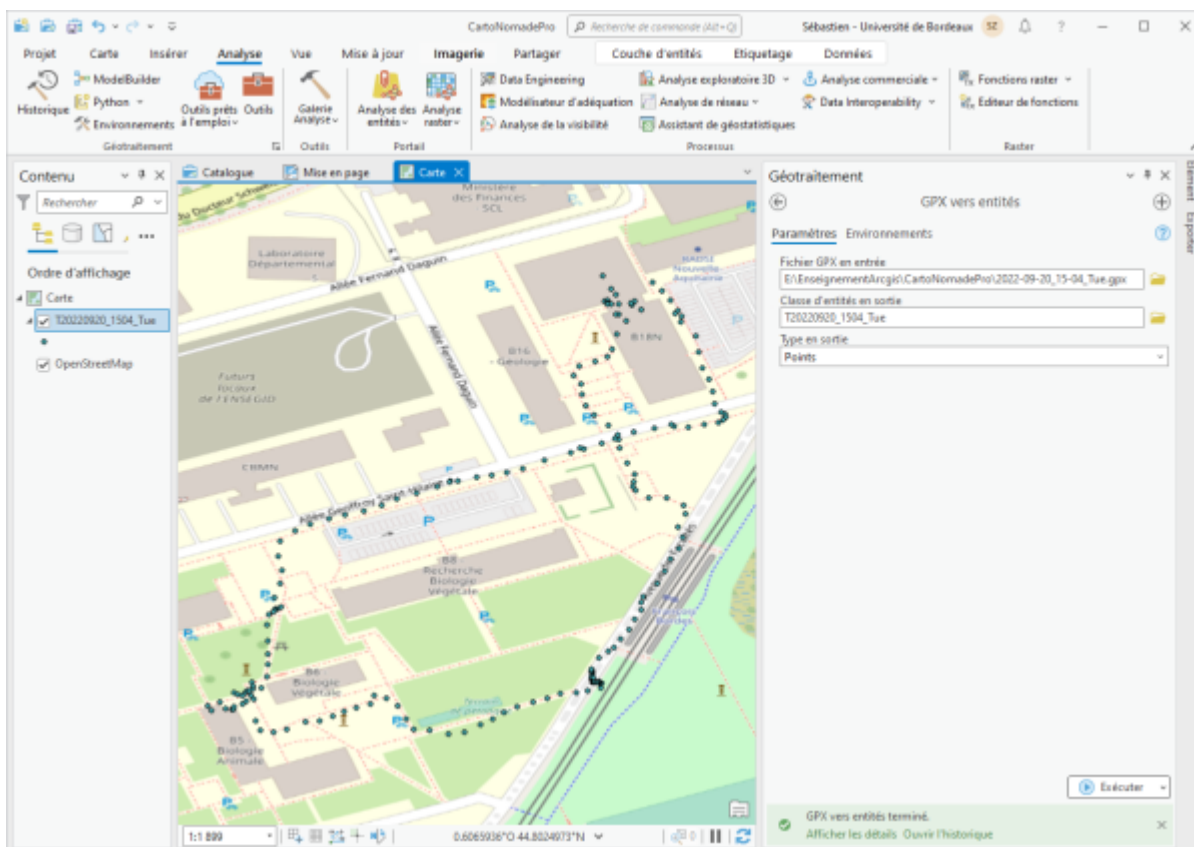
CartoNomadePro
Recherche de commande (Alt+Q)
Sébastien - Université de Bordeaux SE

Projet Carte Insérer Analyse Vue Mise à jour Imagerie Partager Couche d'entités Etiquetage Données

Historique ModelBuilder Python Environnements Outils prêts à l'emploi Outils
Géotraitement
Galerie Analyse
Outils
Analyse des entités Analyse raster
Portail
Data Engineering
Modélisateur d'adéquation
Analyse de la visibilité
Analyse exploratoire 3D
Analyse de réseau
Assistant de géostatistiques
Analyse commerciale
Data Interoperability
Processus
Fonctions raster
Editeur de fonctions
Raster

Contenu
Rechercher
Ordre d'affichage
Carte
T20220920_1504_Tue
OpenStreetMap

Catalogue Mise en page Carte

Ministère des Finances SCL
Laboratoire Départemental
Allée Fernand Daguin
Allée Fernand Daguin
Futurs locaux de l'ENSEGID
B16 Géologie
B18N
Nouvelle-Aquitaine
CBMN
Allée Geoffroy Saint-Hilaire
B8 Recherche Biologie Végétale
B6 Biologie Végétale
B5 Biologie Animale

1:1 899
0.6065936°O 44.8024973°N

Géotraitement
GPX vers entités
Paramètres Environnements
Fichier GPX en entrée
E:\EnseignementArcgis\CartoNomadePro\2022-09-20_15-04_Tue.gpx
Classe d'entités en sortie
T20220920_1504_Tue
Type en sortie
Points

Exécuter
GPX vers entités terminé.
Afficher les détails Ouvrir l'historique

Elément Exporter